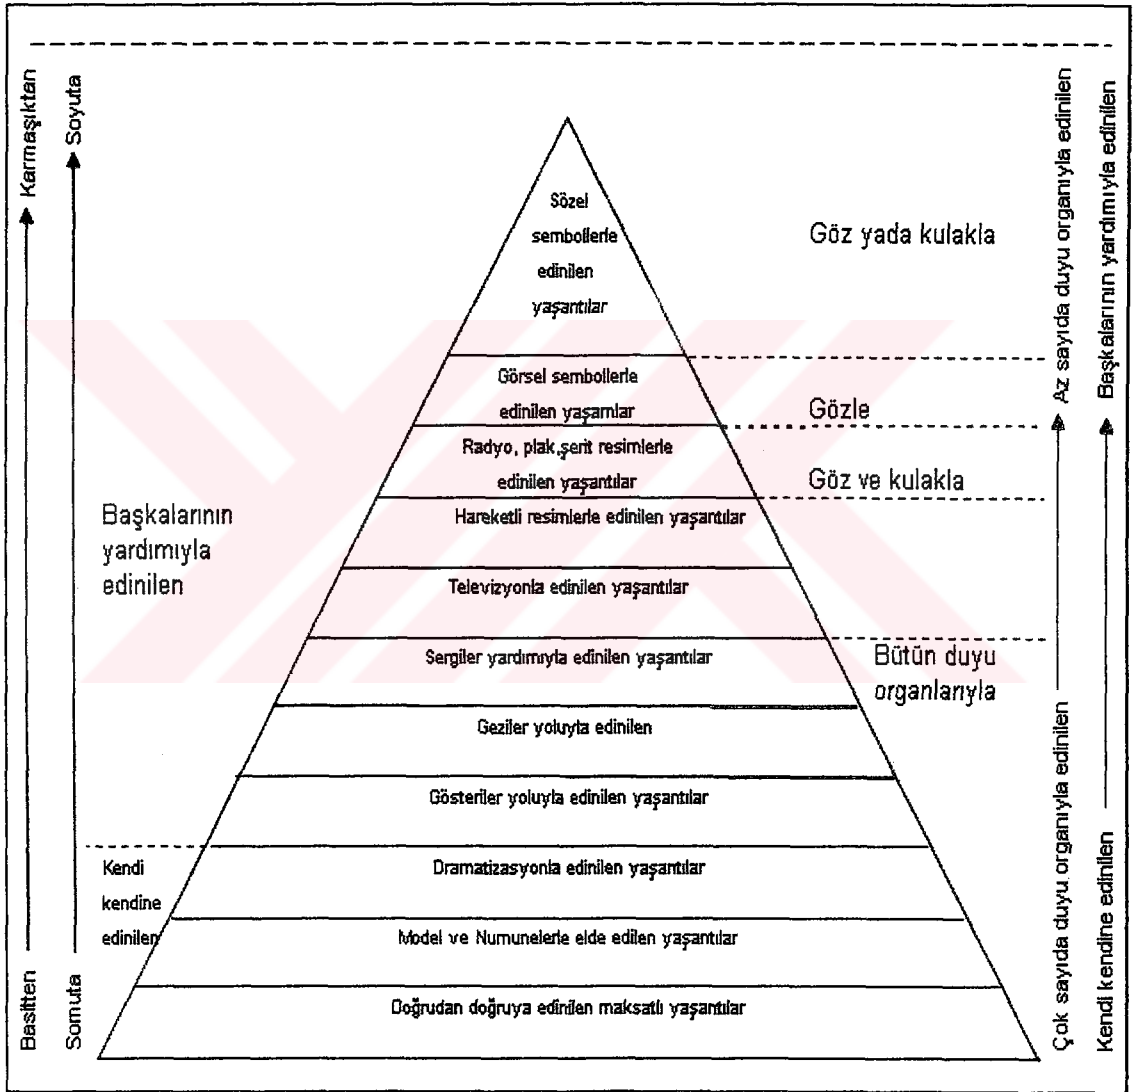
Basitten Karmaşıktan

Somuta Soyuta

Sözel sembollerle edinilen yaşantılar

Göz yada kulakla

Görsel sembollerle edinilen yaşamlar

Gözle

Radyo, plak,şerit resimlerle edinilen yaşantılar

Göz ve kulakla

Başkalarının yardımıyla edinilen

Hareketli resimlerle edinilen yaşantılar

Televizyonla edinilen yaşantılar

Sergiler yardımıyla edinilen yaşantılar

Bütün duyu organlarıyla

Geziler yoluyla edinilen

Gösteriler yoluyla edinilen yaşantılar

Kendi kendine edinilen

Dramatizasyonla edinilen yaşantılar

Model ve Numunelerle elde edilen yaşantılar

Doğrudan doğruya edinilen maksatlı yaşantılar

Çok sayıda duyu organıyla edinilen Az sayıda duyu organıyla edinilen

Kendi kendine edinilen Başkalarının yardımıyla edinilen